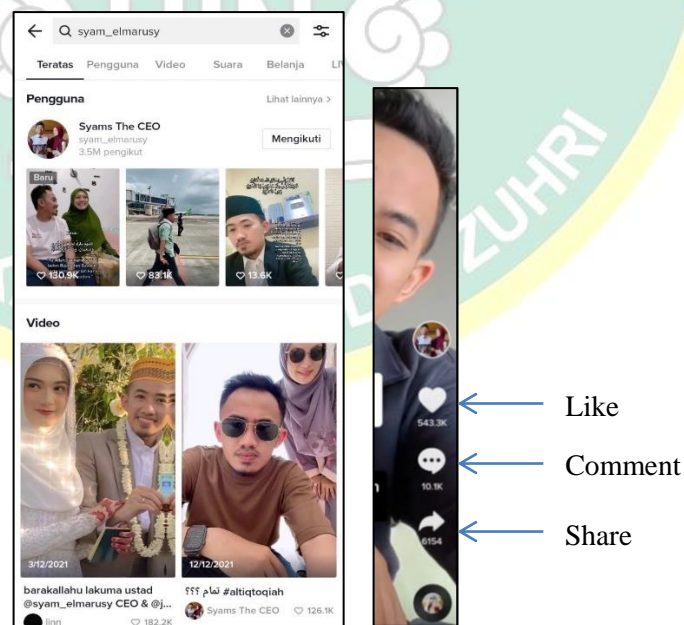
syam_elmarusy

Teratas Pengguna Video Suara Belanja LI

Pengguna Lihat lainnya >

Syams The CEO
syam_elmarusy
3.5M pengikut
Mengikuti

Baru
130.9K 83.1K 13.6K

Video

3/12/2021
barakallahu lakuma ustad @syam_elmarusy CEO & @j...
linn 182.2K

12/12/2021
تمام ؟؟؟ #altiqtoqiah
Syams The CEO 126.1K

543.3K
10.1K
6154

Like
Comment
Share